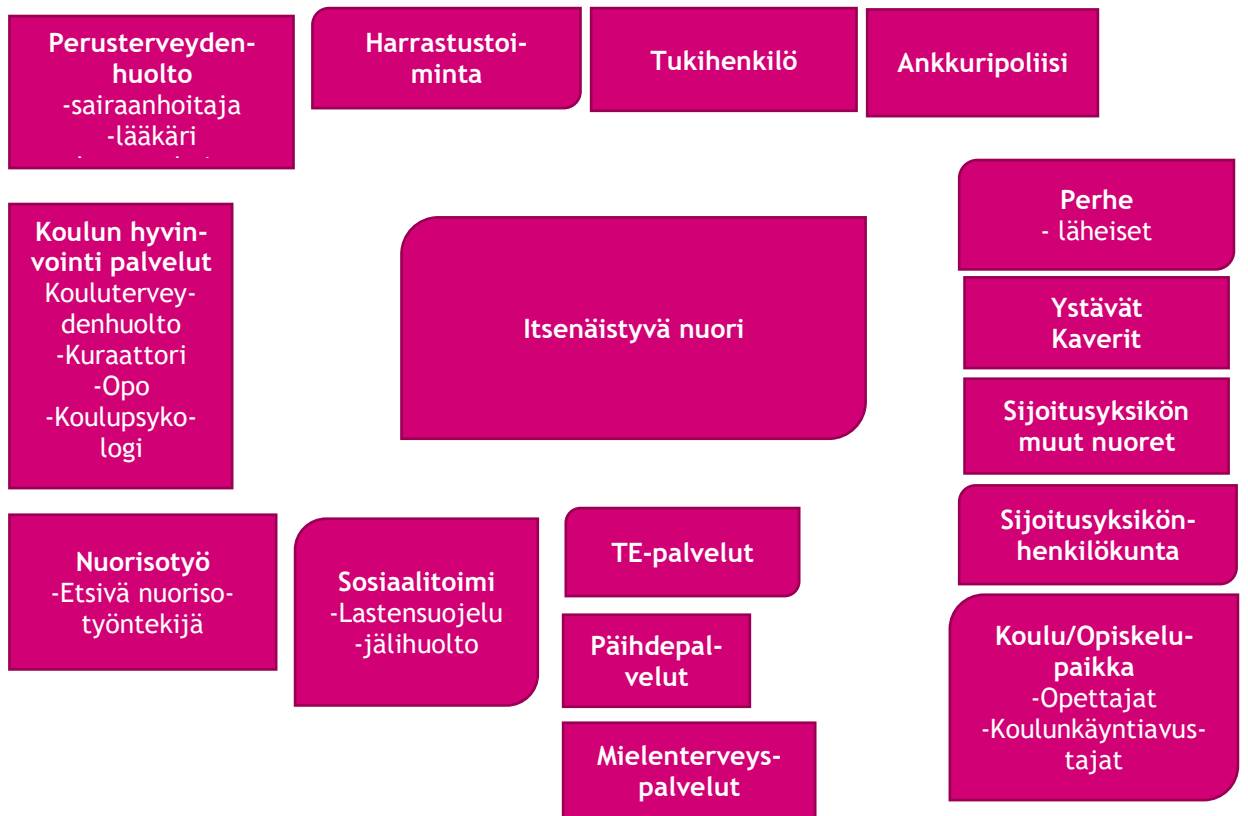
Perusterveydenhuolto
-sairaanhoitaja
-lääkäri
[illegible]

Harrastustoiminta

Tukihenkilö

Ankkuripoliisi

Koulun hyvinvointi palvelut
Kouluterveydenhuolto
-Kuraattori
-Opo
-Koulupsykologi

Itsenäistyvä nuori

Perhe
- läheiset

Ystävät
Kaverit

Sijoitusyksikön muut nuoret

Sijoitusyksikönhenkilökunta

Nuorisotyö
-Etsivä nuorisotyöntekijä

Sosiaalitoimi
-Lastensuojelu
-jälihuolto

TE-palvelut

Päihdepalvelut

Mielenterveyspalvelut

Koulu/Opiskelupaikka
-Opettajat
-Koulunkäyntiavustajat